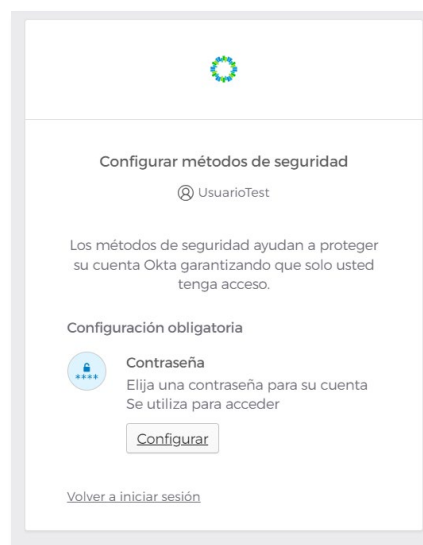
Configurar métodos de seguridad

UsuarioTest

Los métodos de seguridad ayudan a proteger su cuenta Okta garantizando que solo usted tenga acceso.

Configuración obligatoria

Contraseña
Elija una contraseña para su cuenta
Se utiliza para acceder

Configurar

Volver a iniciar sesión